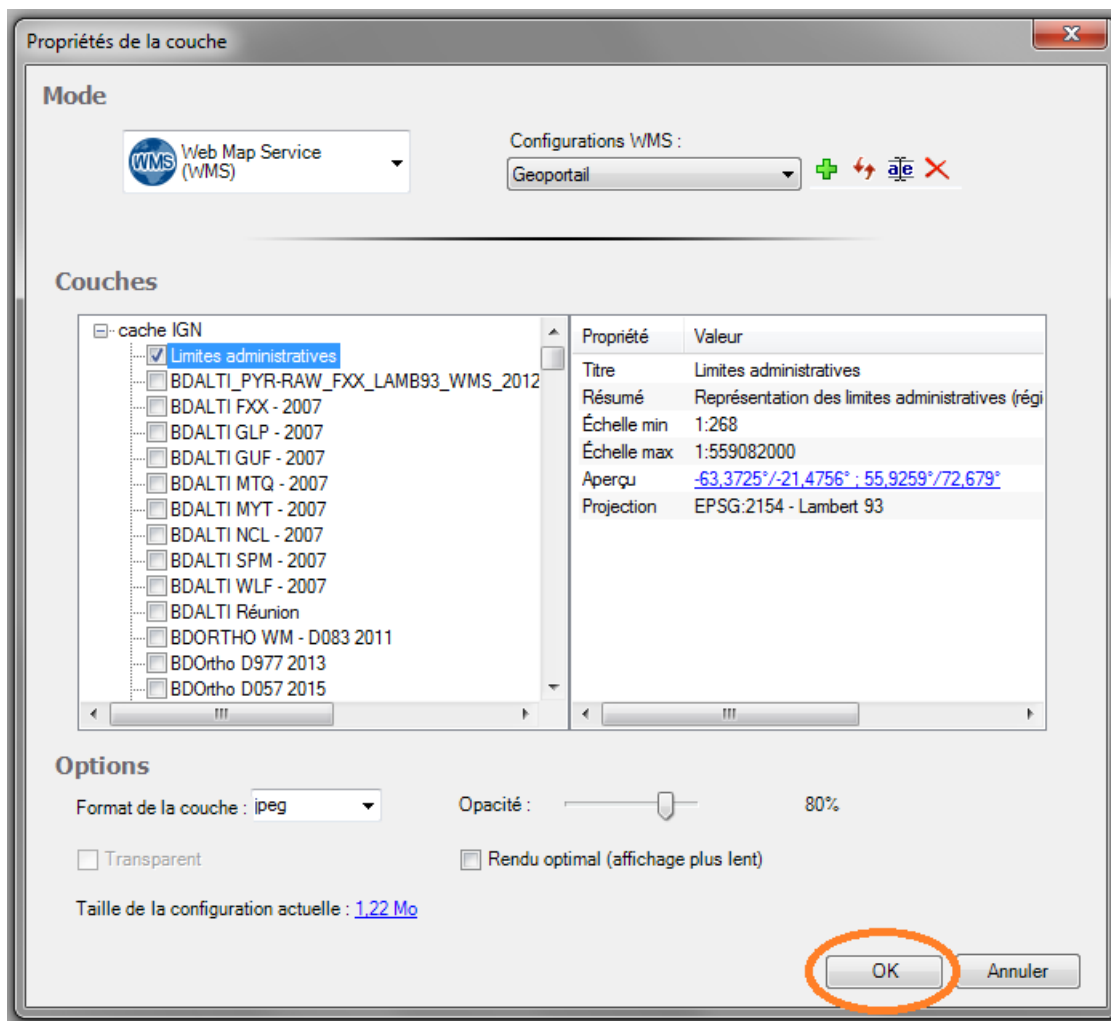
Propriétés de la couche

Mode

WMS Web Map Service (WMS)

Configurations WMS :

Geoportail

a|e

Couches

cache IGN
Limites administratives
BDALTI_PYR-RAW_FXX_LAMB93_WMS_2012
BDALTI FXX - 2007
BDALTI GLP - 2007
BDALTI GUF - 2007
BDALTI MTQ - 2007
BDALTI MYT - 2007
BDALTI NCL - 2007
BDALTI SPM - 2007
BDALTI WLF - 2007
BDALTI Réunion
BDORTHO WM - D083 2011
BDOrtho D977 2013
BDOrtho D057 2015

| Propriété | Valeur |
|---|---|
| Titre | Limites administratives |
| Résumé | Représentation des limites administratives (régi |
| Échelle min | 1:268 |
| Échelle max | 1:559082000 |
| Aperçu | -63,3725°/-21,4756° ; 55,9259°/72,679° |
| Projection | EPSG:2154 - Lambert 93 |

Options

Format de la couche : jpeg

Opacité : 80%

Transparent

Rendu optimal (affichage plus lent)

Taille de la configuration actuelle : 1,22 Mo

OK

Annuler